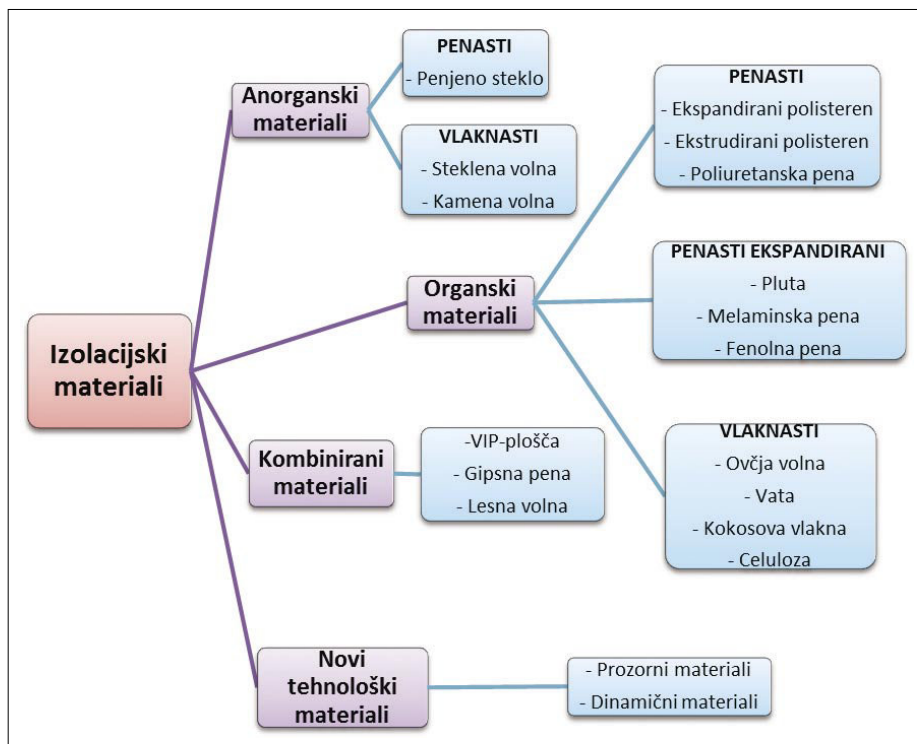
Izolacijski materiali

Anorganski materiali

PENASTI
- Penjeno steklo

VLAKNASTI
- Steklena volna
- Kamena volna

Organski materiali

PENASTI
- Ekspandirani polisteren
- Ekstrudirani polisteren
- Poliuretanska pena

PENASTI EKSPANDIRANI
- Pluta
- Melaminska pena
- Fenolna pena

VLAKNASTI
- Ovčja volna
- Vata
- Kokosova vlakna
- Celuloza

Kombinirani materiali

-VIP-plošča
- Gipsna pena
- Lesna volna

Novi tehnološki materiali

- Prozorni materiali
- Dinamični materiali